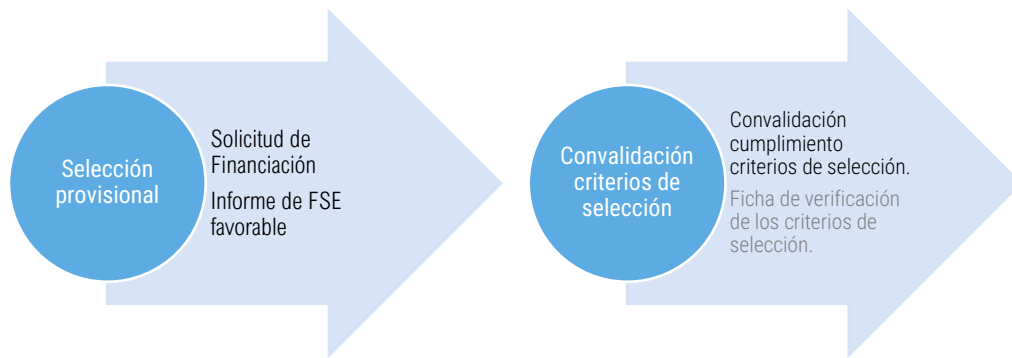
Selección provisional

Solicitud de Financiación

Informe de FSE favorable

Convalidación criterios de selección

Convalidación cumplimiento criterios de selección.

Ficha de verificación de los criterios de selección.